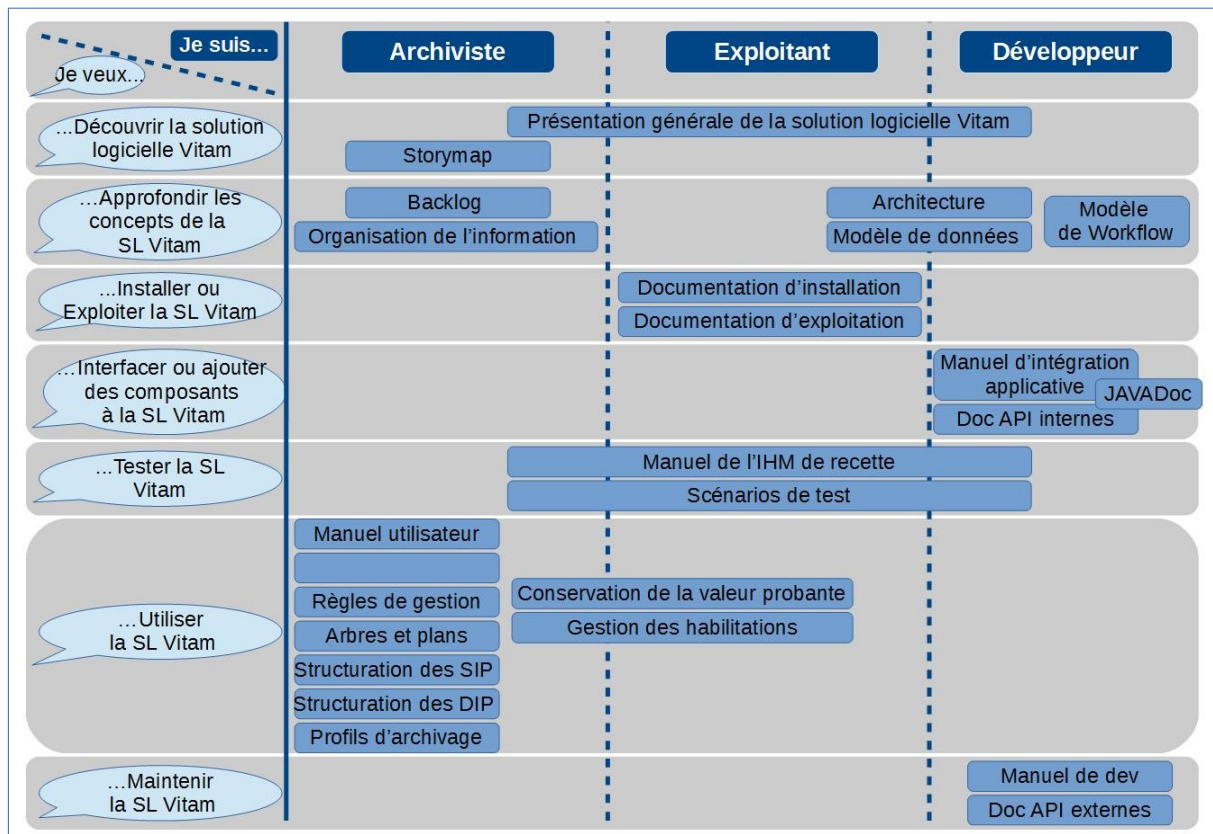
Je suis...
Je veux...

| | Archiviste | Exploitant | Développeur |
|---|---|---|---|
| ...Découvrir la solution logicielle Vitam | Présentation générale de la solution logicielle Vitam<br>Storymap | | |
| ...Approfondir les concepts de la SL Vitam | Backlog<br>Organisation de l'information | | Architecture<br>Modèle de données<br>Modèle de Workflow |
| ...Installer ou Exploiter la SL Vitam | | Documentation d'installation<br>Documentation d'exploitation | |
| ...Interfacer ou ajouter des composants à la SL Vitam | | | Manuel d'intégration applicative<br>JAVADoc<br>Doc API internes |
| ...Tester la SL Vitam | Manuel de l'IHM de recette<br>Scénarios de test | | |
| ...Utiliser la SL Vitam | Manuel utilisateur<br>Règles de gestion<br>Arbres et plans<br>Structuration des SIP<br>Structuration des DIP<br>Profils d'archivage | Conservation de la valeur probante<br>Gestion des habilitations | |
| ...Maintenir la SL Vitam | | | Manuel de dev<br>Doc API externes |